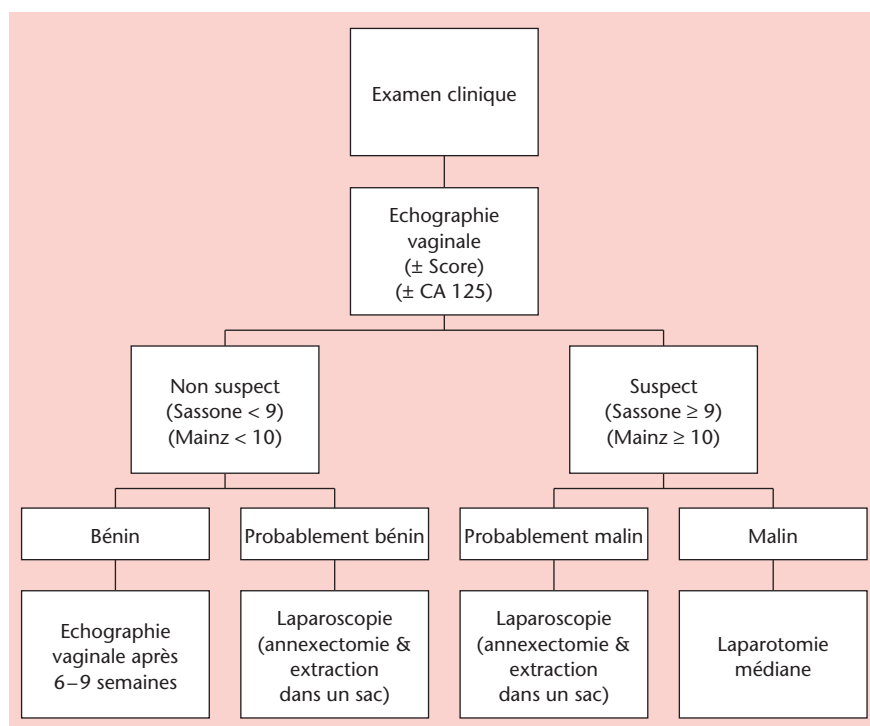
Examen clinique

Echographie vaginale (± Score) (± CA 125)

Non suspect (Sassone < 9) (Mainz < 10)

Suspect (Sassone ≥ 9) (Mainz ≥ 10)

Bénin

Probablement bénin

Probablement malin

Malin

Echographie vaginale après 6–9 semaines

Laparoscopie (annexectomie & extraction dans un sac)

Laparoscopie (annexectomie & extraction dans un sac)

Laparotomie médiane